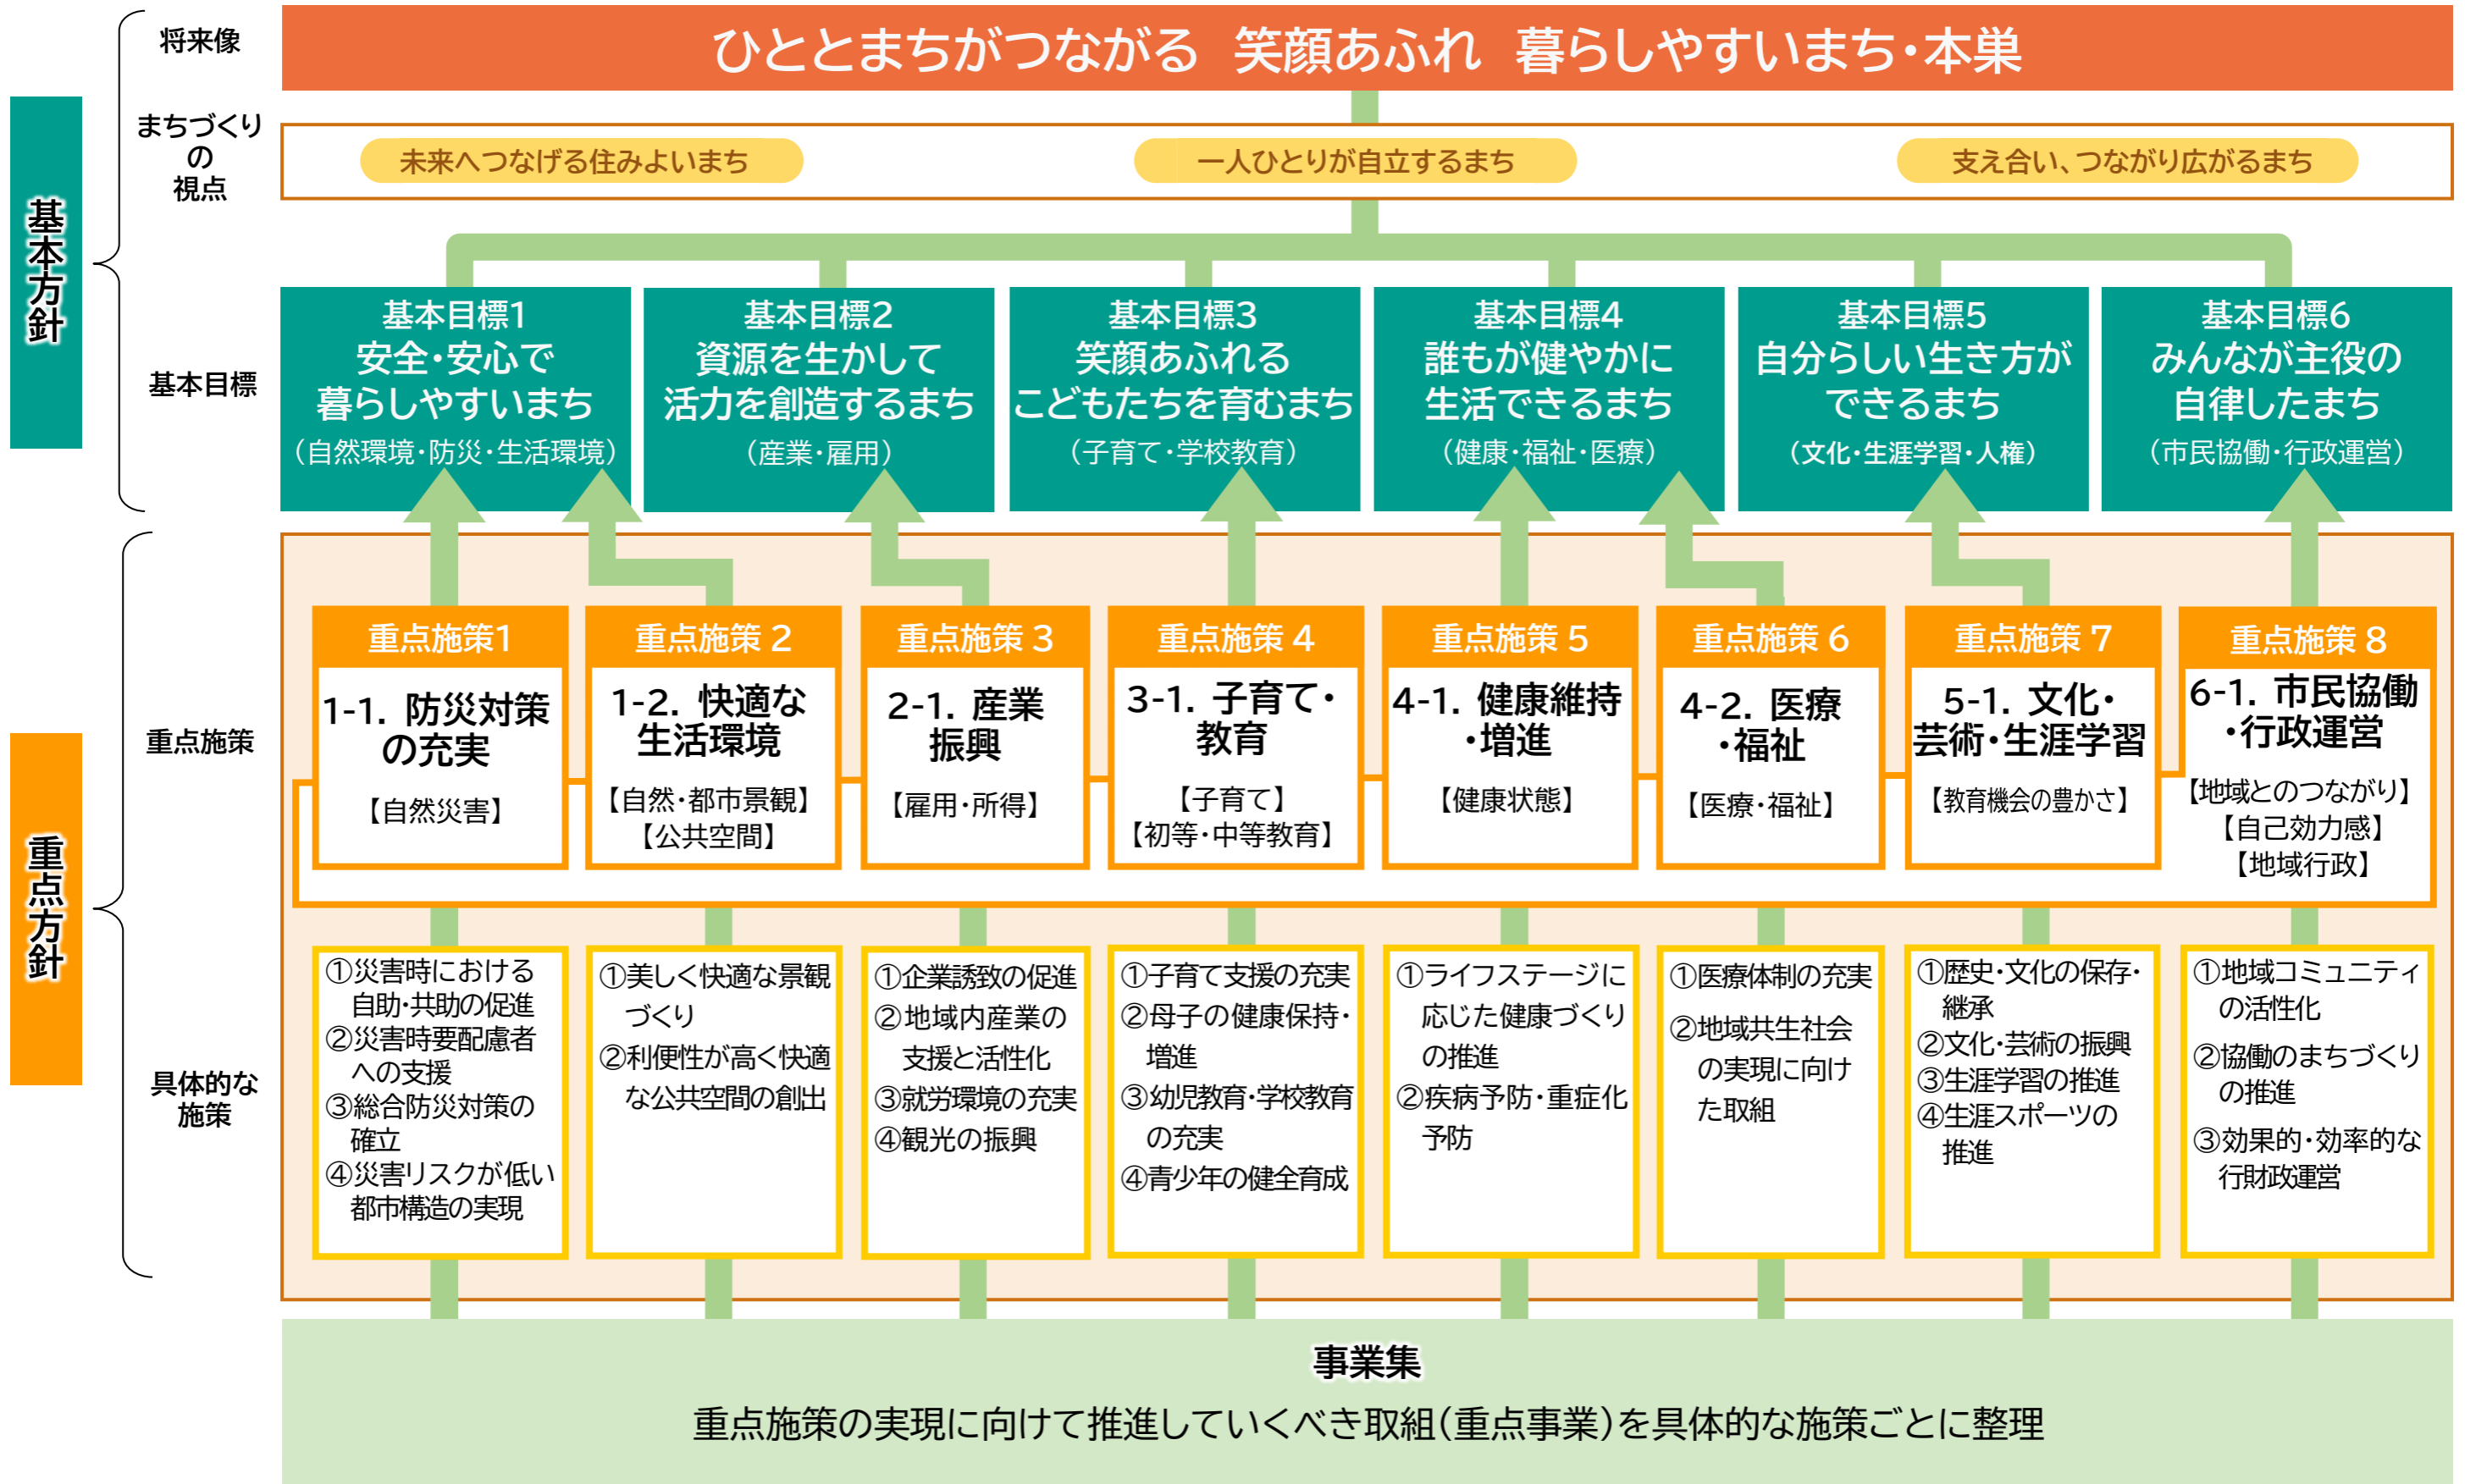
基本方針

将来像

ひととまちがつながる　笑顔あふれ　暮らしやすいまち・本巣

まちづくりの視点

未来へつなげる住みよいまち

一人ひとりが自立するまち

支え合い、つながり広がるまち

基本目標

基本目標1
安全・安心で暮らしやすいまち
（自然環境・防災・生活環境）

基本目標2
資源を生かして活力を創造するまち
（産業・雇用）

基本目標3
笑顔あふれるこどもたちを育むまち
（子育て・学校教育）

基本目標4
誰もが健やかに生活できるまち
（健康・福祉・医療）

基本目標5
自分らしい生き方ができるまち
（文化・生涯学習・人権）

基本目標6
みんなが主役の自律したまち
（市民協働・行政運営）

重点方針

重点施策

重点施策1
1-1. 防災対策の充実
【自然災害】

重点施策 2
1-2. 快適な生活環境
【自然・都市景観】
【公共空間】

重点施策 3
2-1. 産業振興
【雇用・所得】

重点施策 4
3-1. 子育て・教育
【子育て】
【初等・中等教育】

重点施策 5
4-1. 健康維持・増進
【健康状態】

重点施策 6
4-2. 医療・福祉
【医療・福祉】

重点施策 7
5-1. 文化・芸術・生涯学習
【教育機会の豊かさ】

重点施策 8
6-1. 市民協働・行政運営
【地域とのつながり】
【自己効力感】
【地域行政】

具体的な施策

①災害時における自助・共助の促進
②災害時要配慮者への支援
③総合防災対策の確立
④災害リスクが低い都市構造の実現

①美しく快適な景観づくり
②利便性が高く快適な公共空間の創出

①企業誘致の促進
②地域内産業の支援と活性化
③就労環境の充実
④観光の振興

①子育て支援の充実
②母子の健康保持・増進
③幼児教育・学校教育の充実
④青少年の健全育成

①ライフステージに応じた健康づくりの推進
②疾病予防・重症化予防

①医療体制の充実
②地域共生社会の実現に向けた取組

①歴史・文化の保存・継承
②文化・芸術の振興
③生涯学習の推進
④生涯スポーツの推進

①地域コミュニティの活性化
②協働のまちづくりの推進
③効果的・効率的な行財政運営

事業集
重点施策の実現に向けて推進していくべき取組（重点事業）を具体的な施策ごとに整理